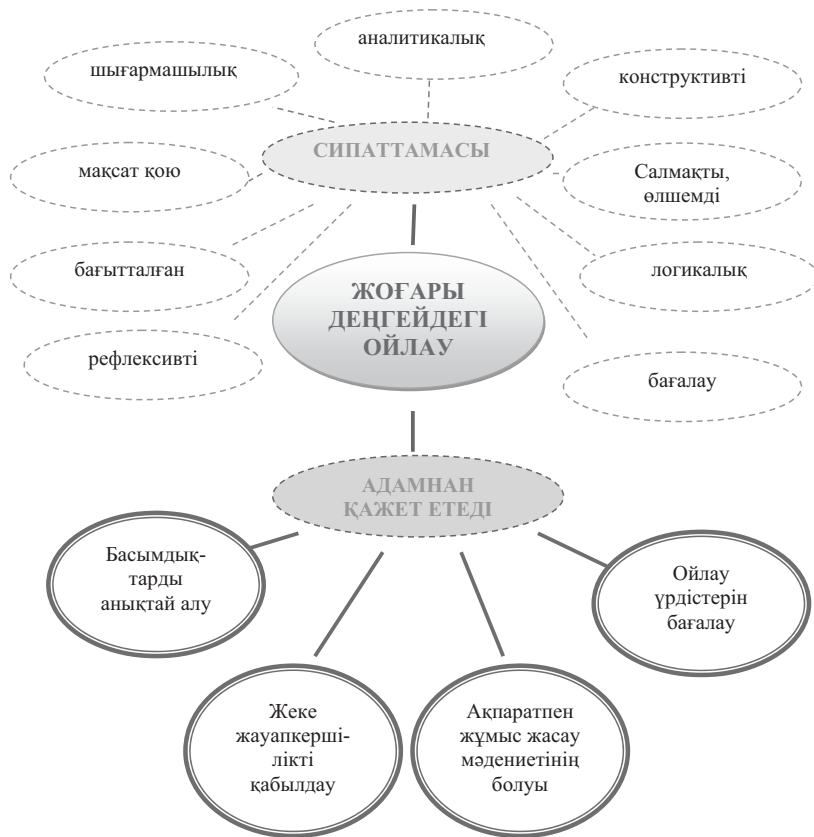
аналитикалық

шығармашылық

конструктивті

СИПАТТАМАСЫ

мақсат қою

Салмақты, өлшемді

бағытталған

логикалық

ЖОҒАРЫ ДЕҢГЕЙДЕГІ ОЙЛАУ

рефлексивті

бағалау

АДАМНАН ҚАЖЕТ ЕТЕДІ

Басымдықтарды анықтай алу

Ойлау үрдістерін бағалау

Жеке жауапкершілікті қабылдау

Ақпаратпен жұмыс жасау мәдениетінің болуы